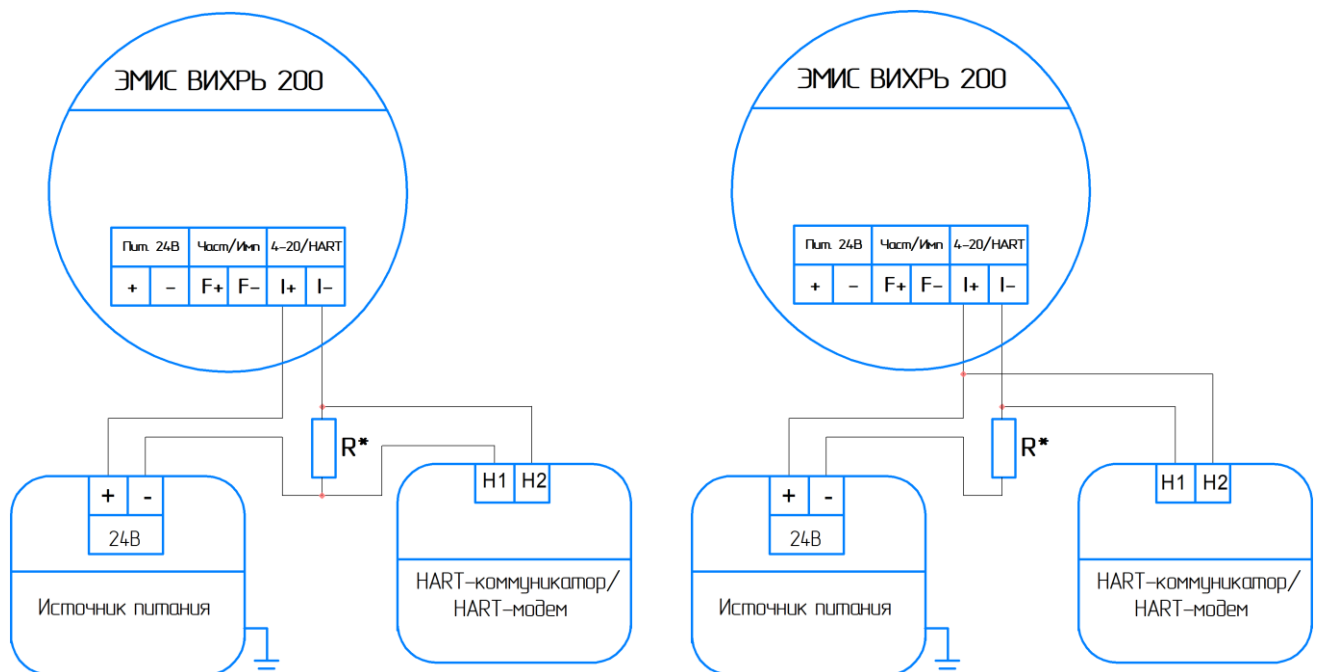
ЭМИС ВИХРЬ 200

| Пит. 24В | | Част/Имп | | 4–20/HART | |
|---|---|---|---|---|---|
| + | – | F+ | F– | I+ | I– |

R*

| + | - |
|---|---|
| 24В | |

Источник питания

| H1 | H2 |
|---|---|

HART–коммуникатор/ HART–модем

ЭМИС ВИХРЬ 200

| Пит. 24В | | Част/Имп | | 4–20/HART | |
|---|---|---|---|---|---|
| + | – | F+ | F– | I+ | I– |

R*

| + | - |
|---|---|
| 24В | |

Источник питания

| H1 | H2 |
|---|---|

HART–коммуникатор/ HART–модем